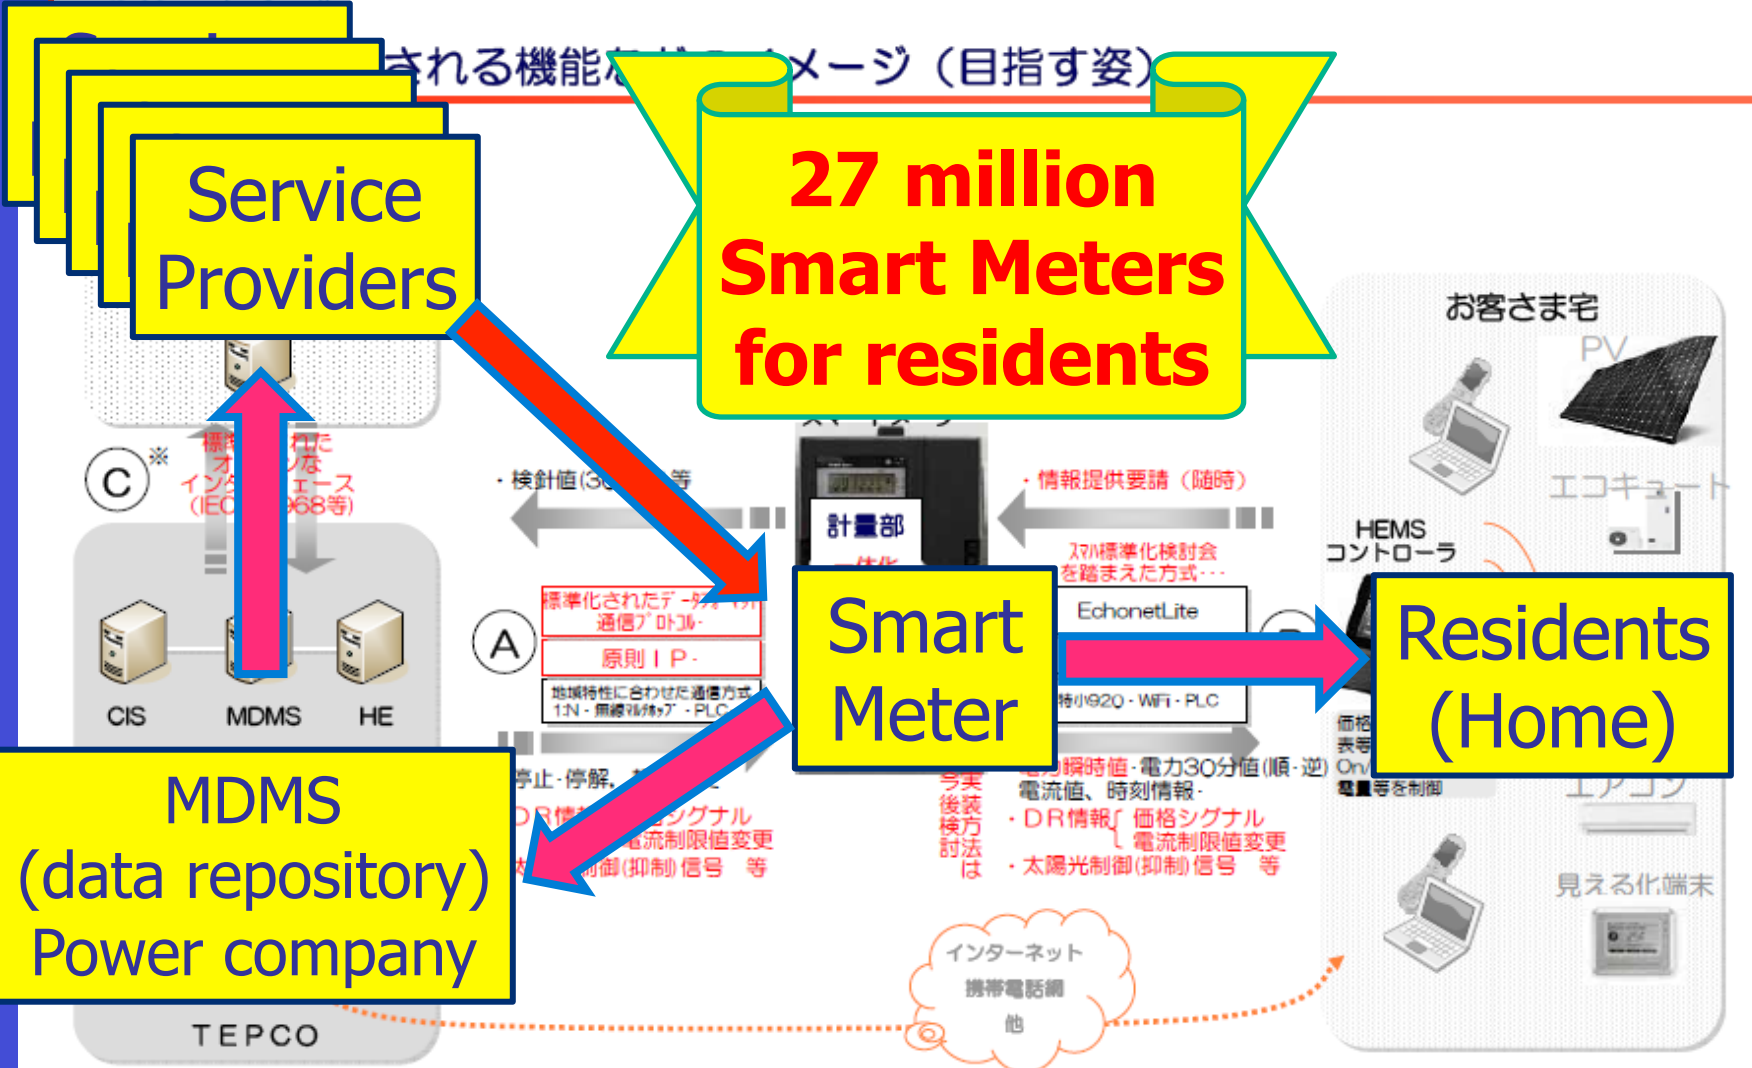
される機能などのイメージ（目指す姿）

Service Providers

27 million Smart Meters for residents

お客さま宅

PV

エコキュート

HEMS コントローラ

C ※

標準化された オープンな インターフェース (IEC 61968等)

・検針値(30分値)等

・情報提供要請（随時）

計量部 一体化

スマメ標準化検討会を踏まえた方式・・・

EchonetLite

特小920・WiFi・PLC

A

標準化されたデータフォーマット 通信プロトコル

原則IP

地域特性に合わせた通信方式 1:N・無線マルチホップ・PLC

Smart Meter

Residents (Home)

CIS

MDMS

HE

停止・停解、

DR情報 価格シグナル 電流制限値変更 制御(抑制)信号 等

今後検討 実装方法は

電力瞬時値・電力30分値(順・逆) 電流値、時刻情報

・DR情報 価格シグナル 電流制限値変更

・太陽光制御(抑制)信号 等

価格 表示 On/Off 電量等を制御

エアコン

見える化端末

MDMS (data repository) Power company

TEPCO

インターネット 携帯電話網 他